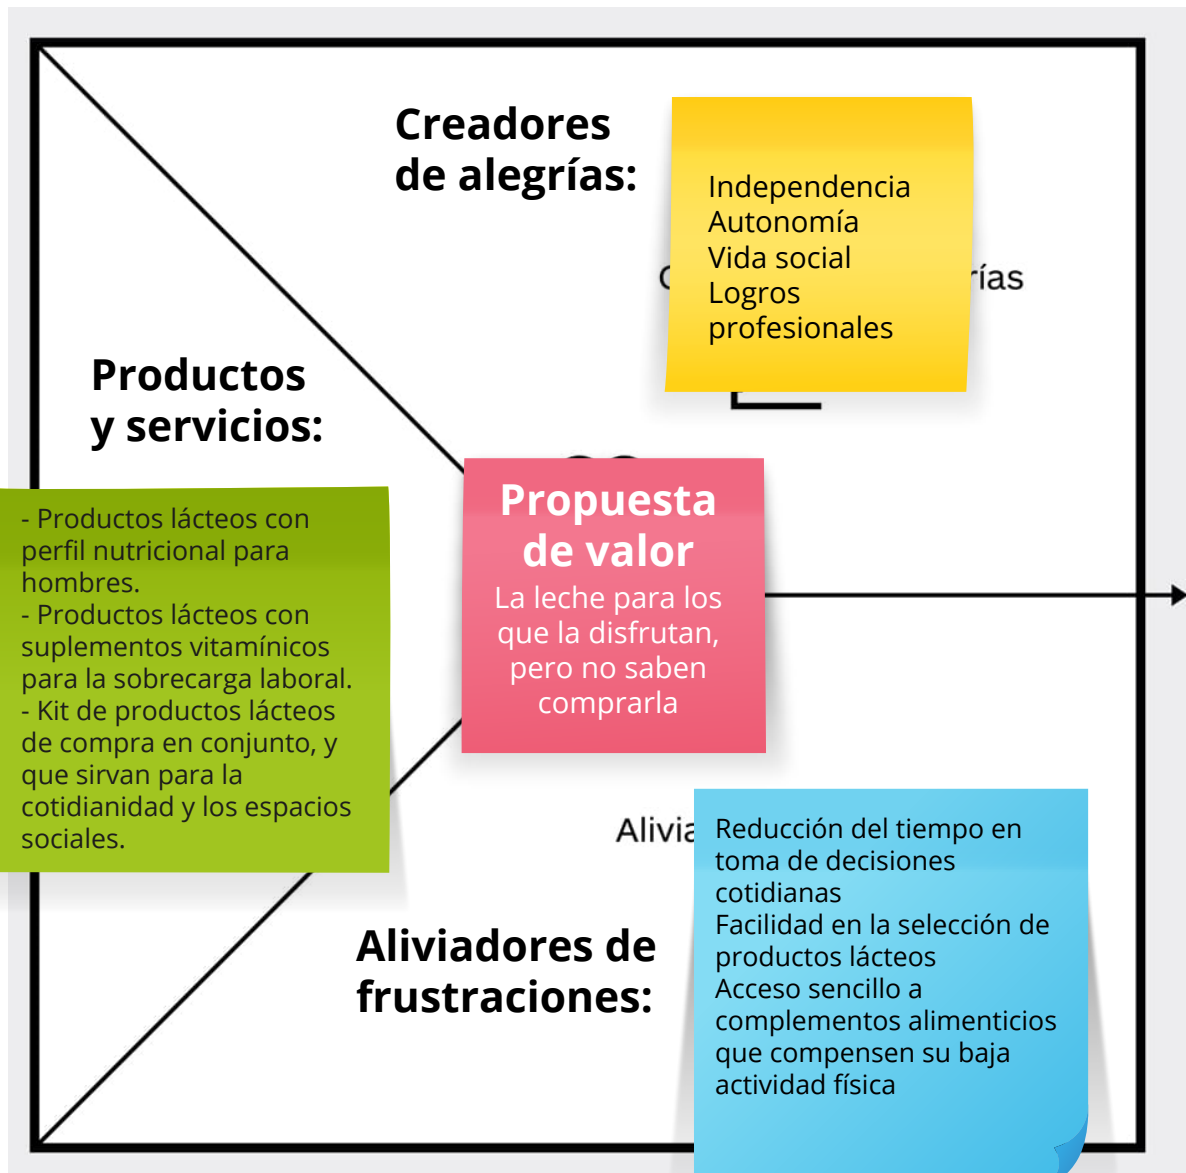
Creadores de alegrías:

Independencia
Autonomía
Vida social
Logros profesionales

rías

Productos y servicios:

- Productos lácteos con perfil nutricional para hombres.
- Productos lácteos con suplementos vitamínicos para la sobrecarga laboral.
- Kit de productos lácteos de compra en conjunto, y que sirvan para la cotidianidad y los espacios sociales.

Propuesta de valor
La leche para los que la disfrutan, pero no saben comprarla

Alivia

Reducción del tiempo en toma de decisiones cotidianas
Facilidad en la selección de productos lácteos
Acceso sencillo a complementos alimenticios que compensen su baja actividad física

Aliviadores de frustraciones: